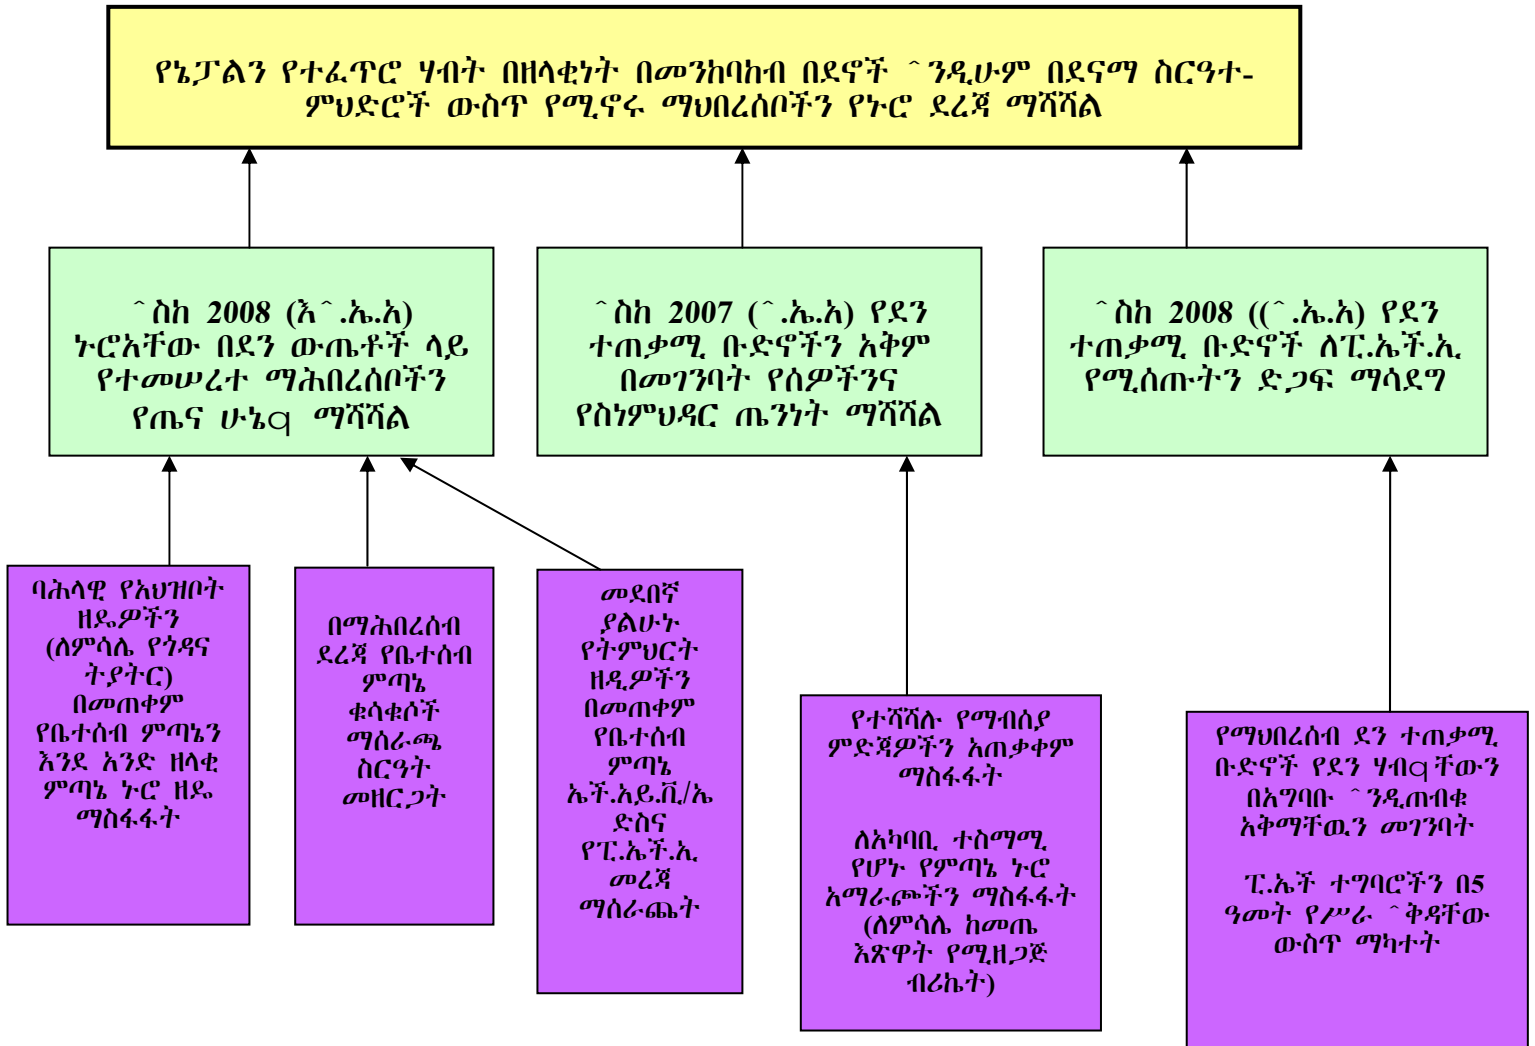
የኔፓልን የተፈጥሮ ሃብት በዘላቂነት በመንከባከብ በደኖች ^ንዲሁም በደናማ ስርዓተ-ምህድሮች ውስጥ የሚኖሩ ማህበረሰቦችን የኑሮ ደረጃ ማሻሻል

^ስከ 2008 (እ^.ኤ.አ) ኑሮአቸው በደን ውጤቶች ላይ የተመሠረተ ማሕበረሰቦችን የጤና ሁኔҁ ማሻሻል

^ስከ 2007 (^.ኤ.አ) የደን ተጠቃሚ ቡድኖችን አቅም በመገንባት የሰዎችንና የስነምህዳር ጤንነት ማሻሻል

^ስከ 2008 ((^.ኤ.አ) የደን ተጠቃሚ ቡድኖች ለፒ.ኤች.ኢ የሚሰጡትን ድጋፍ ማሳደግ

ባሕላዊ የአህዝቦት ዘዴዎችን (ለምሳሌ የጎዳና ትያትር) በመጠቀም የቤተሰብ ምጣኔን እንደ አንድ ዘላቂ ምጣኔ ኑሮ ዘዴ ማስፋፋት

በማሕበረሰብ ደረጃ የቤተሰብ ምጣኔ ቁሳቁሶች ማሰራጫ ስርዓት መዘርጋት

መደበኛ ያልሁኑ የትምህርት ዘዴዎችን በመጠቀም የቤተሰብ ምጣኔ ኤች.አይ.ቪ/ኤ ድስና የፒ.ኤች.ኢ. መረጃ ማሰራጨት

የተሻሻሉ የማብሰያ ምድጃዎችን አጠቃቀም ማስፋፋት

ለአካባቢ ተስማሚ የሆኑ የምጣኔ ኑሮ አማራጮችን ማስፋፋት (ለምሳሌ ከመጤ እጽዋት የሚዘጋጅ ብሪኬት)

የማህበረሰብ ደን ተጠቃሚ ቡድኖች የደን ሃብҁቸውን በአግባቡ ^ንዲጠብቁ አቅማቸዉን መገንባት

ፒ.ኤች ተግባሮችን በ5 ዓመት የሥራ ^ቅዳቸው ውስጥ ማካተት